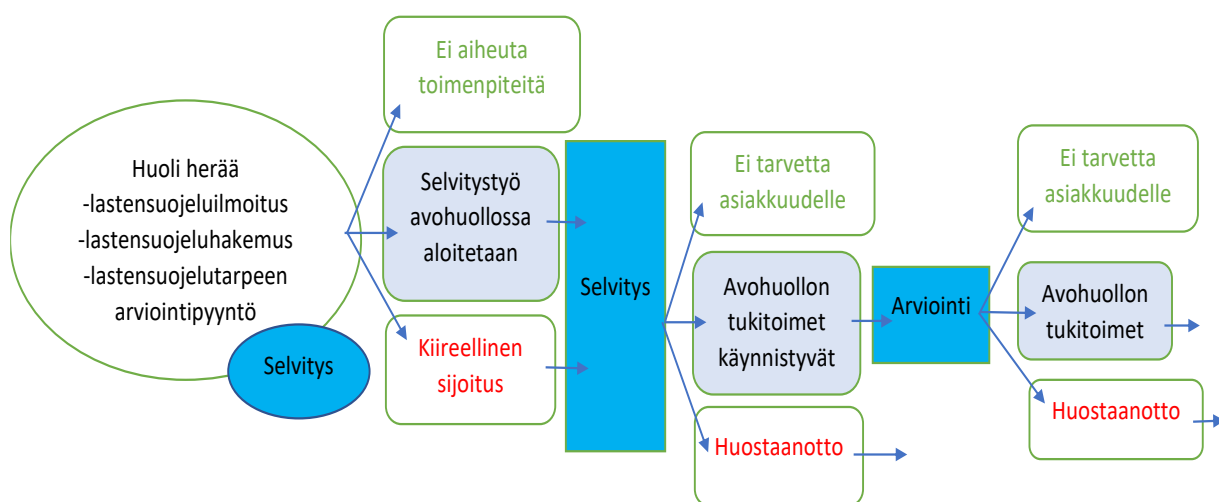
Huoli herää
-lastensuojeluilmoitus
-lastensuojeluhakemus
-lastensuojelutarpeen arviointipyyntö

Selvitys

Ei aiheuta toimenpiteitä

Selvitystyö avohuollossa aloitetaan

Kiireellinen sijoitus

Selvitys

Ei tarvetta asiakkuudelle

Avohuollon tukitoimet käynnistyvät

Huostaanotto

Arviointi

Ei tarvetta asiakkuudelle

Avohuollon tukitoimet

Huostaanotto